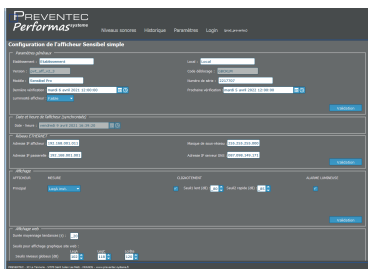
PREVENTEC
Performas system

Niveaux sonores Historique Paramètres Login [preventec]

Configuration de l'afficheur Sensibel simple

Paramètres généraux
Etablissement Etablissement
Local Local
Version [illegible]
Code démarrage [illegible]
Modèle Sensibel Pro
Numéro de série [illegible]
Dernière vérification mardi 6 avril 2021 12:00:00
Prochaine vérification mardi 5 avril 2022 12:00:00
Luminosité afficheur Faible
Valider

Date et heure de l'afficheur (synchronisée)
Date - heure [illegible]

Adresse (TCP/UDP)
Adresse IP afficheur 192.168.001.021
Masque de sous-réseau 255.255.255.000
Adresse IP passerelle 192.168.001.001
Adresse IP serveur DNS 001.000.141.193
Valider

Affichage
AFFICHAGE MESURE CLIGNOTEMENT ALARME LUMINEUSE
Principal Leq,A 1min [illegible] Seuil bas (dB) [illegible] Seuil rapide (dB) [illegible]
Valider

Affichage exif
Seuils niveau sonores Vert/Orange (% ) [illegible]
Seuils pour affichage graphique (de vert - )
Seuil1 Seuil2 Seuil3
Seuils valeurs globaux (dB) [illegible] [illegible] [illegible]

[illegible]